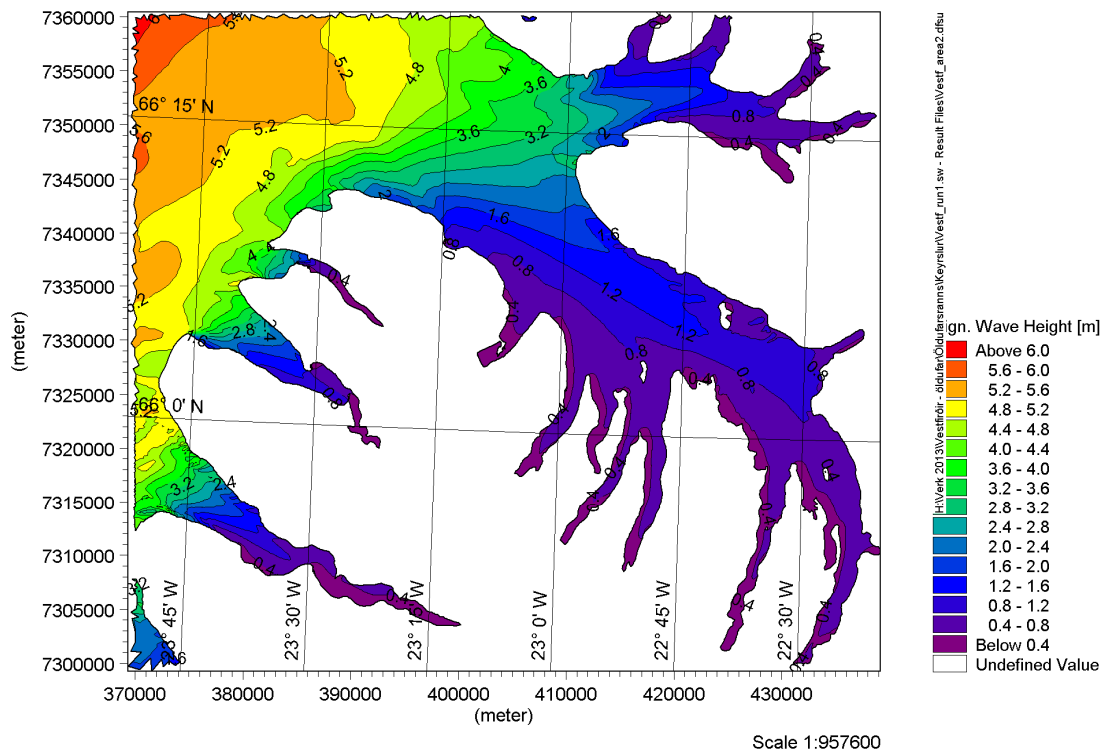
7360000
7355000
7350000
7345000
7340000
7335000
7330000
7325000
7320000
7315000
7310000
7305000
7300000
(meter)

370000
380000
390000
400000
410000
420000
430000
(meter)

66° 15' N
66° 0' N
23° 45' W
23° 30' W
23° 15' W
23° 0' W
22° 45' W
22° 30' W

5.6
5.2
4.8
4
3.6
3.2
2
0.8
0.4
1.6
1.2
2.8
2.4
0.4

H:\Verk 2013\Vestfirðir - öldufar\Öldufarsranns\Keyrslur\Vestf_run1.sw - Result Files\Vestf_area2.dfsu

Sign. Wave Height [m]
Above 6.0
5.6 - 6.0
5.2 - 5.6
4.8 - 5.2
4.4 - 4.8
4.0 - 4.4
3.6 - 4.0
3.2 - 3.6
2.8 - 3.2
2.4 - 2.8
2.0 - 2.4
1.6 - 2.0
1.2 - 1.6
0.8 - 1.2
0.4 - 0.8
Below 0.4
Undefined Value

Scale 1:957600